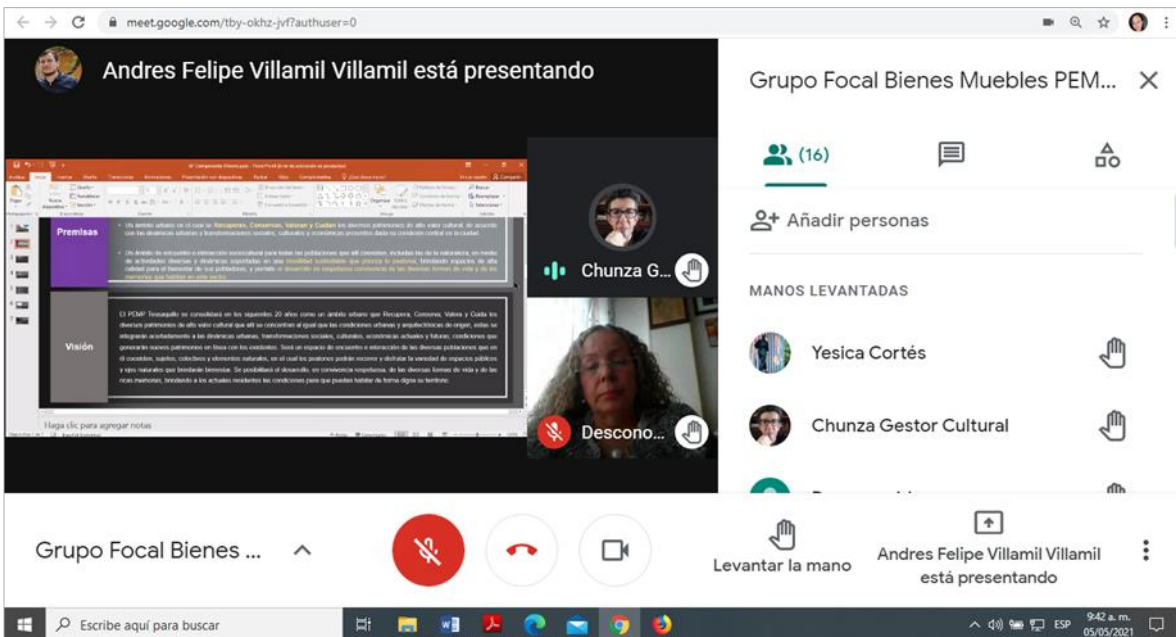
meet.google.com/tby-okhz-jvf?authuser=0

Andres Felipe Villamil Villamil está presentando

Premisas

Visión

Haga clic para agregar notas

Chunza G...

Descono...

Grupo Focal Bienes Muebles PEM...

(16)

Añadir personas

MANOS LEVANTADAS

Yesica Cortés

Chunza Gestor Cultural

Grupo Focal Bienes ...

Levantar la mano

Andres Felipe Villamil Villamil está presentando

Escribe aquí para buscar

ESP 9:42 a. m. 05/05/2021